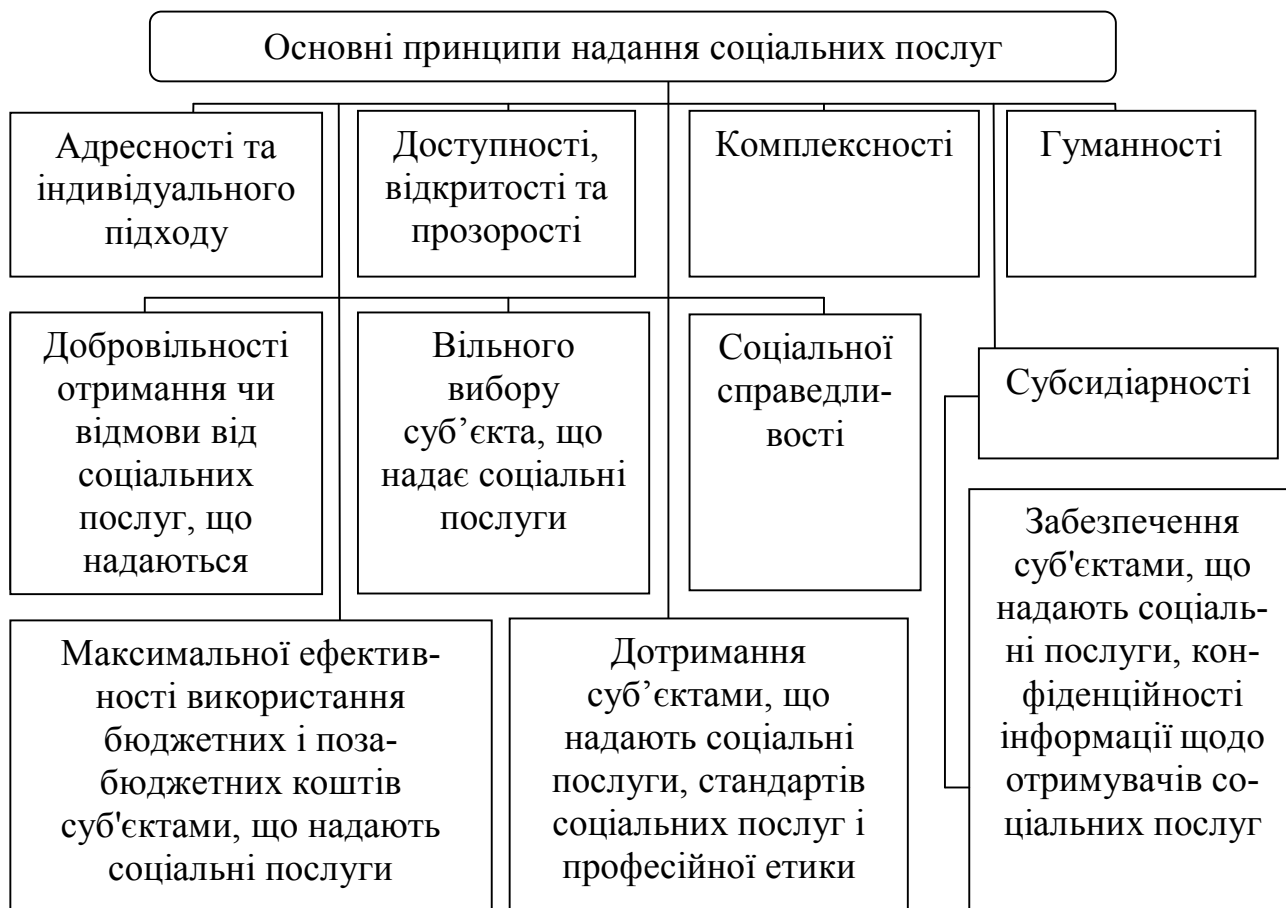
Основні принципи надання соціальних послуг

Адресності та індивідуального підходу

Доступності, відкритості та прозорості

Комплексності

Гуманності

Добровільності отримання чи відмови від соціальних послуг, що надаються

Вільного вибору суб’єкта, що надає соціальні послуги

Соціальної справедливості

Субсидіарності

Забезпечення суб'єктами, що надають соціальні послуги, конфіденційності інформації щодо отримувачів соціальних послуг

Максимальної ефективності використання бюджетних і позабюджетних коштів суб'єктами, що надають соціальні послуги

Дотримання суб’єктами, що надають соціальні послуги, стандартів соціальних послуг і професійної етики